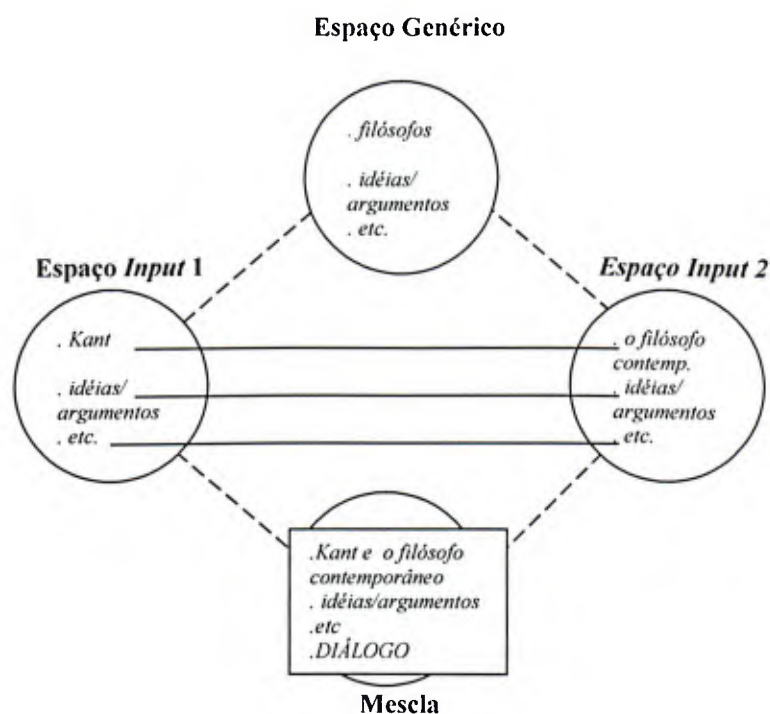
Espaço Genérico

. filósofos

. idéias/ argumentos
. etc.

Espaço *Input* 1

. Kant

. idéias/ argumentos
. etc.

*Espaço Input 2*

. o filósofo contemp.
. idéias/ argumentos
etc.

.Kant e o filósofo contemporâneo
. idéias/argumentos
.etc
.DIÁLOGO

Mescla